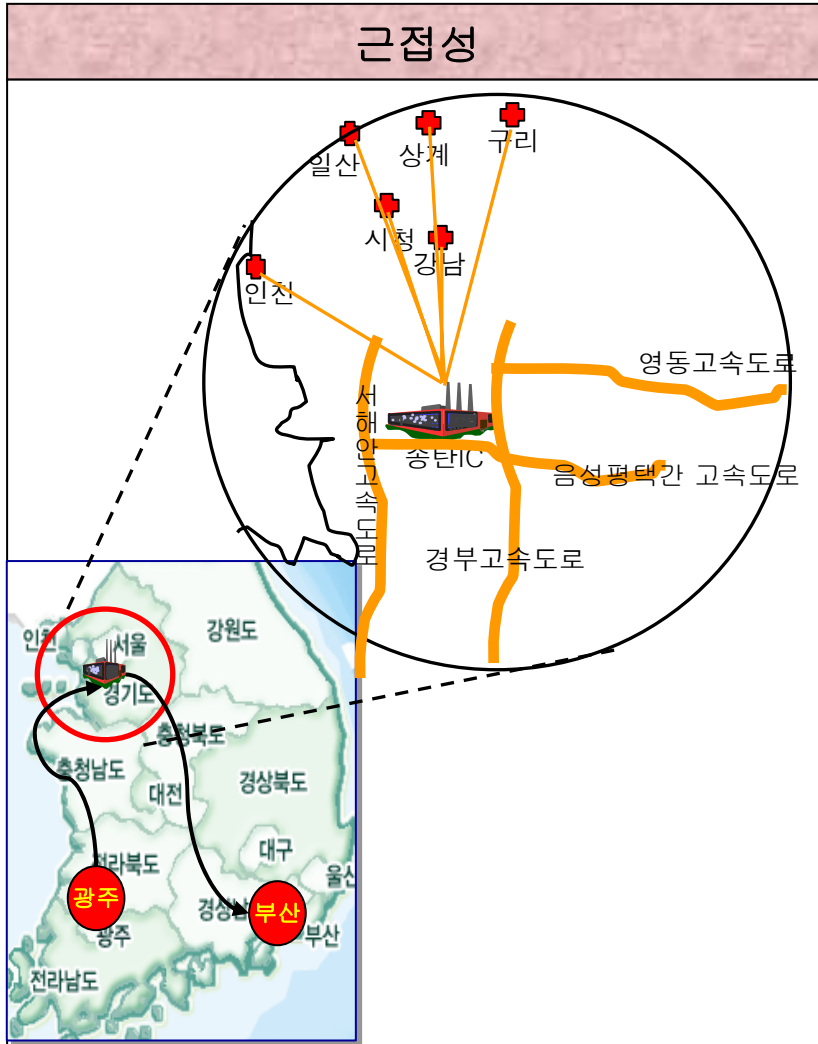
근접성

일산
상계
구리
시청
강남
인천
영동고속도로
서해안고속도로
송탄IC
음성평택간 고속도로
경부고속도로

인천
서울
강원도
경기도
충청북도
충청남도
대전
경상북도
전라북도
대구
울산
광주
부산
경상남도
광주
부산
전라남도